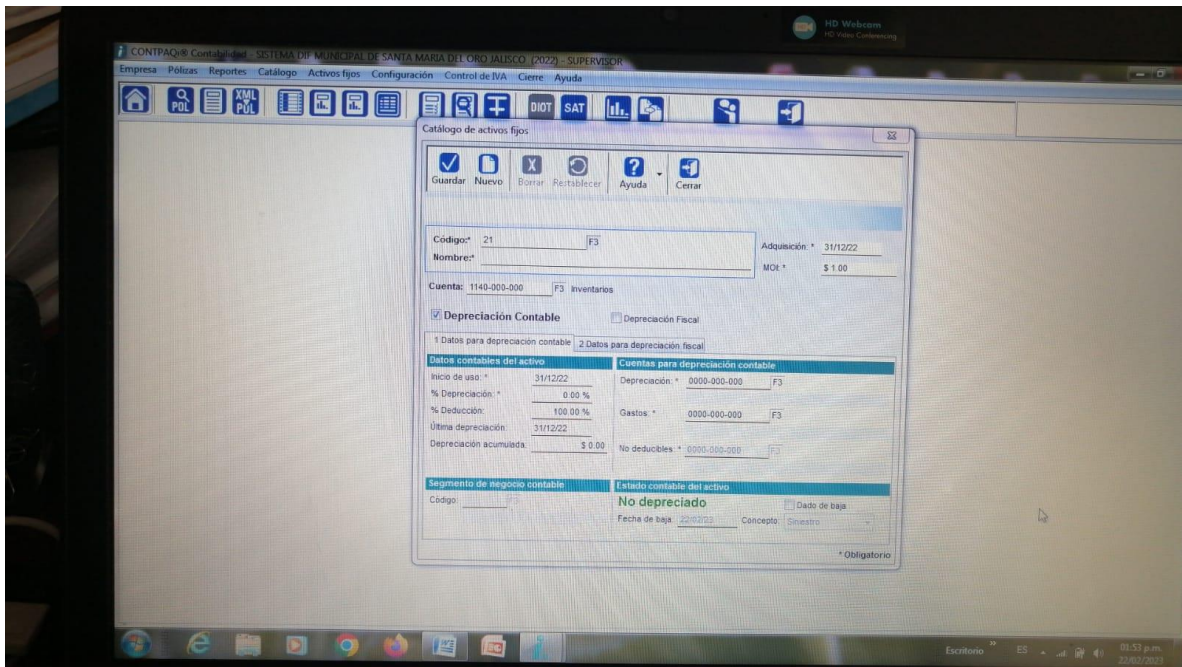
HD Webcam
HD Video Conferencing

CONTPAQi® Contabilidad - SISTEMA DIF MUNICIPAL DE SANTA MARIA DEL ORO JALISCO (2022) - SUPERVISOR

Empresa Pólizas Reportes Catálogo Activos fijos Configuración Control de IVA Cierre Ayuda

POL XML POL DIOT SAT

Catálogo de activos fijos

Guardar Nuevo Borrar Restablecer Ayuda Cerrar

Código:* 21 F3
Nombre:*

Adquisición: * 31/12/22
MOI: * $ 1.00

Cuenta: 1140-000-000 F3 Inventarios

Depreciación Contable
Depreciación Fiscal

1 Datos para depreciación contable
2 Datos para depreciación fiscal

Datos contables del activo
Inicio de uso: * 31/12/22
% Depreciación: * 0.00 %
% Deducción: 100.00 %
Última depreciación: 31/12/22
Depreciación acumulada: $ 0.00

Cuentas para depreciación contable
Depreciación: * 0000-000-000 F3
Gastos: * 0000-000-000 F3
No deducibles: * 0000-000-000 F3

Segmento de negocio contable
Código: F3

Estado contable del activo
No depreciado
Dado de baja
Fecha de baja: 22/02/23
Concepto: Siniestro

* Obligatorio

Escritorio ES 01:53 p.m. 22/02/2023